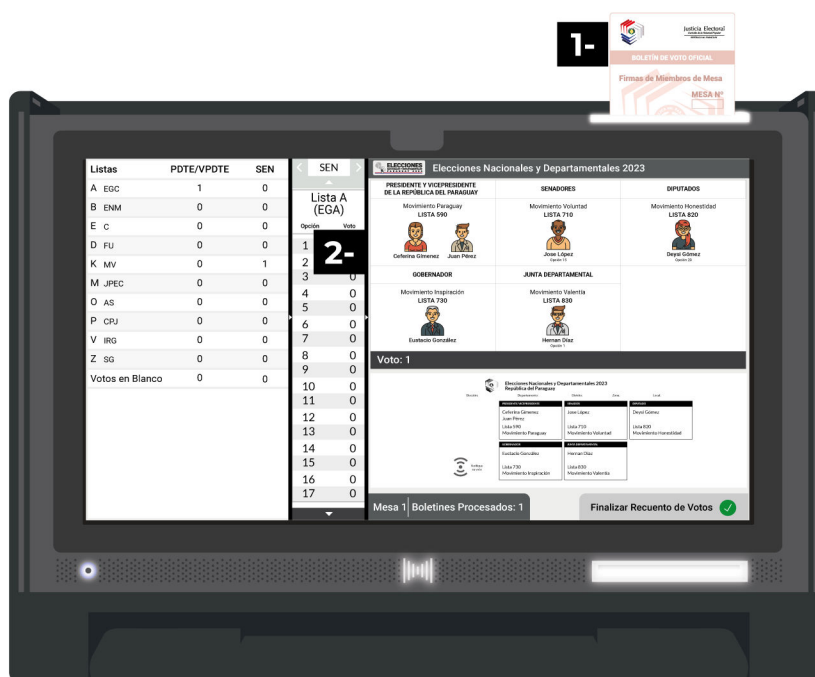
1-

Justicia Electoral

BOLETÍN DE VOTO OFICIAL

Firmas de Miembros de Mesa

MESA N°

| Listas | PDTE/VPDTE | SEN |
|---|---|---|
| A EGC | 1 | 0 |
| B ENM | 0 | 0 |
| E C | 0 | 0 |
| D FU | 0 | 0 |
| K MV | 0 | 1 |
| M JPEC | 0 | 0 |
| O AS | 0 | 0 |
| P CPJ | 0 | 0 |
| V IRG | 0 | 0 |
| Z SG | 0 | 0 |
| Votos en Blanco | 0 | 0 |

SEN

Lista A (EGA)

| Opción | Voto |
|---|---|
| 1 | |
| 2 | |
| 3 | 0 |
| 4 | 0 |
| 5 | 0 |
| 6 | 0 |
| 7 | 0 |
| 8 | 0 |
| 9 | 0 |
| 10 | 0 |
| 11 | 0 |
| 12 | 0 |
| 13 | 0 |
| 14 | 0 |
| 15 | 0 |
| 16 | 0 |
| 17 | 0 |

2-

ELECCIONES

Elecciones Nacionales y Departamentales 2023

PRESIDENTE Y VICEPRESIDENTE DE LA REPÚBLICA DEL PARAGUAY
Movimiento Paraguay
LISTA 590
Ceferina Gimenez Juan Pérez

SENADORES
Movimiento Voluntad
LISTA 710
Jose López
Opción 15

DIPUTADOS
Movimiento Honestidad
LISTA 820
Deysi Gómez
Opción 20

GOBERNADOR
Movimiento Inspiración
LISTA 730
Eustacio González

JUNTA DEPARTAMENTAL
Movimiento Valentía
LISTA 830
Hernan Díaz
Opción 1

Voto: 1

Elecciones Nacionales y Departamentales 2023
República del Paraguay

Ceferina Gimenez
Juan Pérez
Lista 590
Movimiento Paraguay

Jose López
Lista 710
Movimiento Voluntad

Deysi Gómez
Lista 820
Movimiento Honestidad

Eustacio González
Lista 730
Movimiento Inspiración

Hernan Díaz
Lista 830
Movimiento Valentía

Mesa 1 Boletines Procesados: 1

Finalizar Recuento de Votos